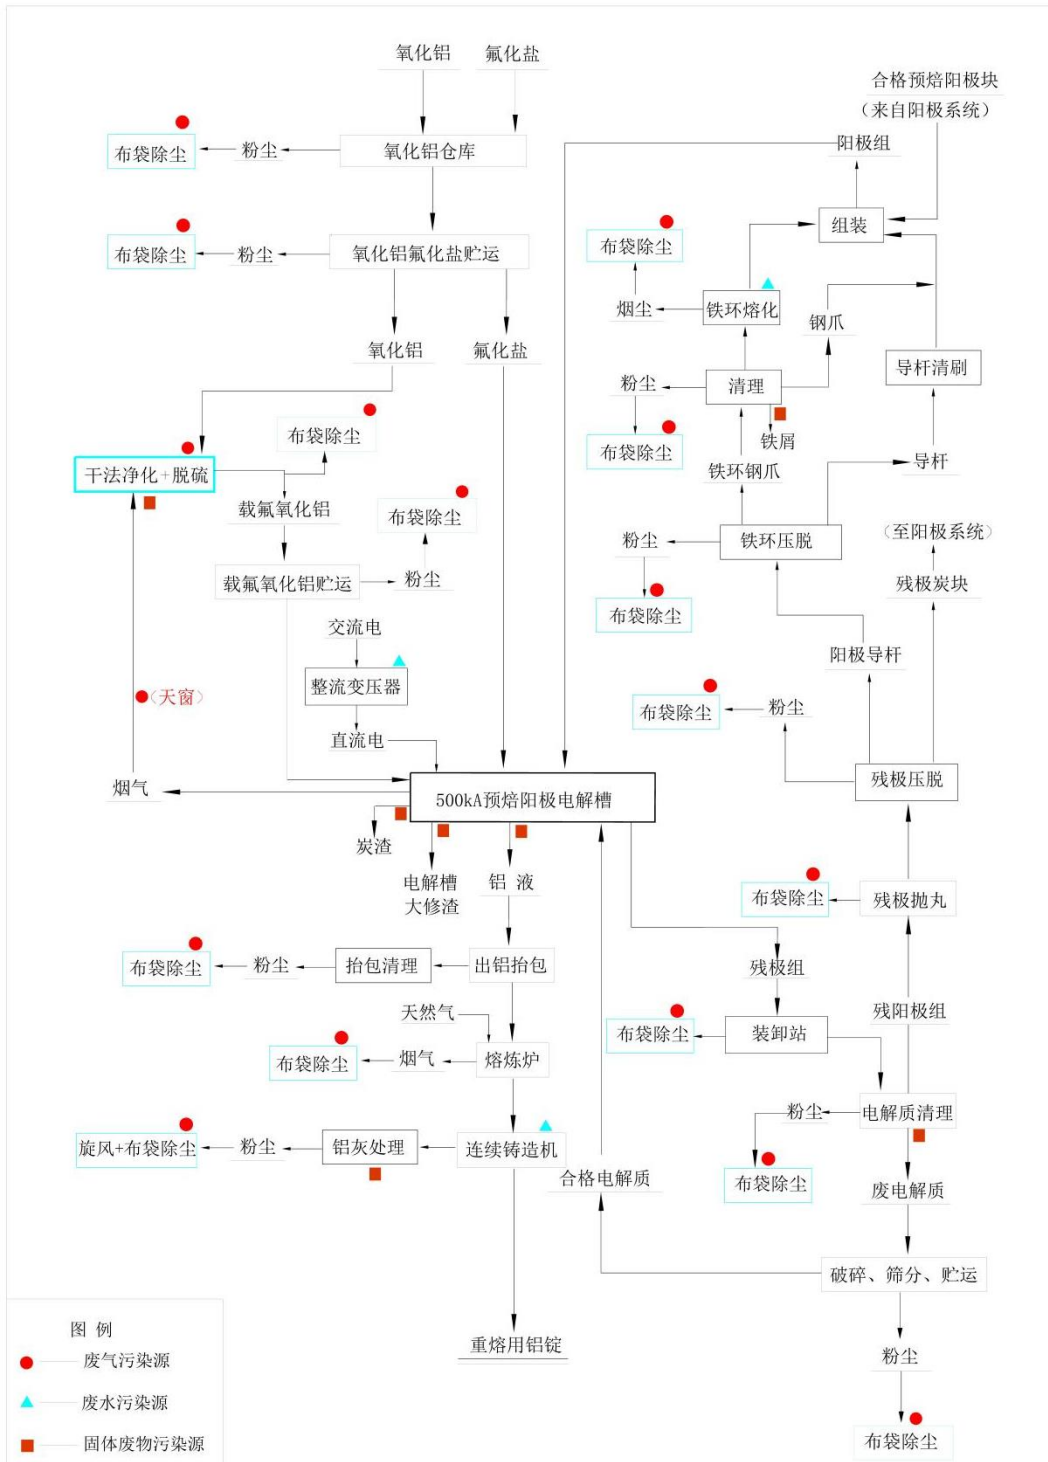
氧化铝
氟化盐
布袋除尘
粉尘
氧化铝仓库
布袋除尘
粉尘
氧化铝氟化盐贮运
氧化铝
氟化盐
合格预焙阳极块
（来自阳极系统）
阳极组
组装
布袋除尘
烟尘
铁环熔化
钢爪
导杆清刷
粉尘
清理
布袋除尘
铁屑
铁环钢爪
导杆
粉尘
铁环压脱
（至阳极系统）
残极炭块
布袋除尘
布袋除尘
干法净化+脱硫
载氟氧化铝
布袋除尘
载氟氧化铝贮运
粉尘
交流电
整流变压器
直流电
（天窗）
烟气
500kA预焙阳极电解槽
阳极导杆
布袋除尘
粉尘
残极压脱
炭渣
电解槽大修渣
铝 液
布袋除尘
残极抛丸
布袋除尘
粉尘
抬包清理
出铝抬包
残极组
天然气
布袋除尘
装卸站
残阳极组
布袋除尘
烟气
熔炼炉
粉尘
电解质清理
旋风+布袋除尘
粉尘
铝灰处理
连续铸造机
合格电解质
布袋除尘
废电解质
破碎、筛分、贮运
重熔用铝锭
粉尘
布袋除尘
图 例
废气污染源
废水污染源
固体废物污染源